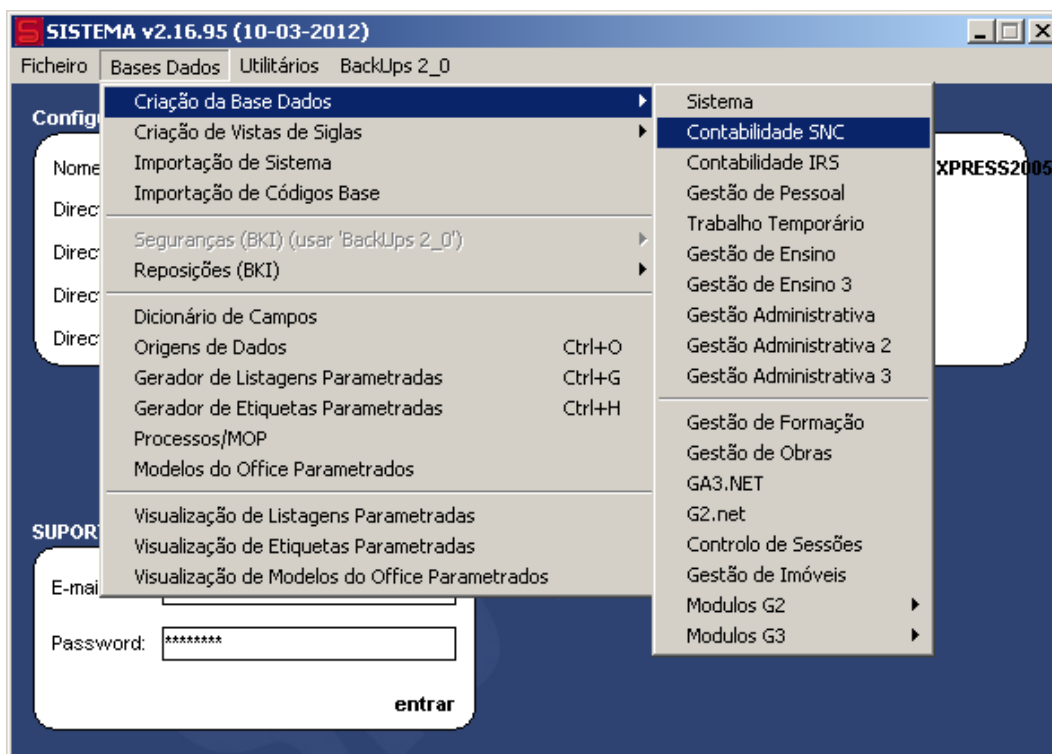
SISTEMA v2.16.95 (10-03-2012)

Ficheiro Bases Dados Utilitários BackUps 2_0

Config

Nome

Direc

Direc

Direc

Direc

XPRESS2005

Criação da Base Dados
Criação de Vistas de Siglas
Importação de Sistema
Importação de Códigos Base

Seguranças (BKI) (usar 'BackUps 2_0')
Reposições (BKI)

Dicionário de Campos
Origens de Dados Ctrl+O
Gerador de Listagens Parametradas Ctrl+G
Gerador de Etiquetas Parametradas Ctrl+H
Processos/MOP
Modelos do Office Parametrados

Visualização de Listagens Parametradas
Visualização de Etiquetas Parametradas
Visualização de Modelos do Office Parametrados

Sistema
Contabilidade SNC
Contabilidade IRS
Gestão de Pessoal
Trabalho Temporário
Gestão de Ensino
Gestão de Ensino 3
Gestão Administrativa
Gestão Administrativa 2
Gestão Administrativa 3

Gestão de Formação
Gestão de Obras
GA3.NET
G2.net
Controlo de Sessões
Gestão de Imóveis
Modulos G2
Modulos G3

SUPORT

E-mai

Password: ********

entrar